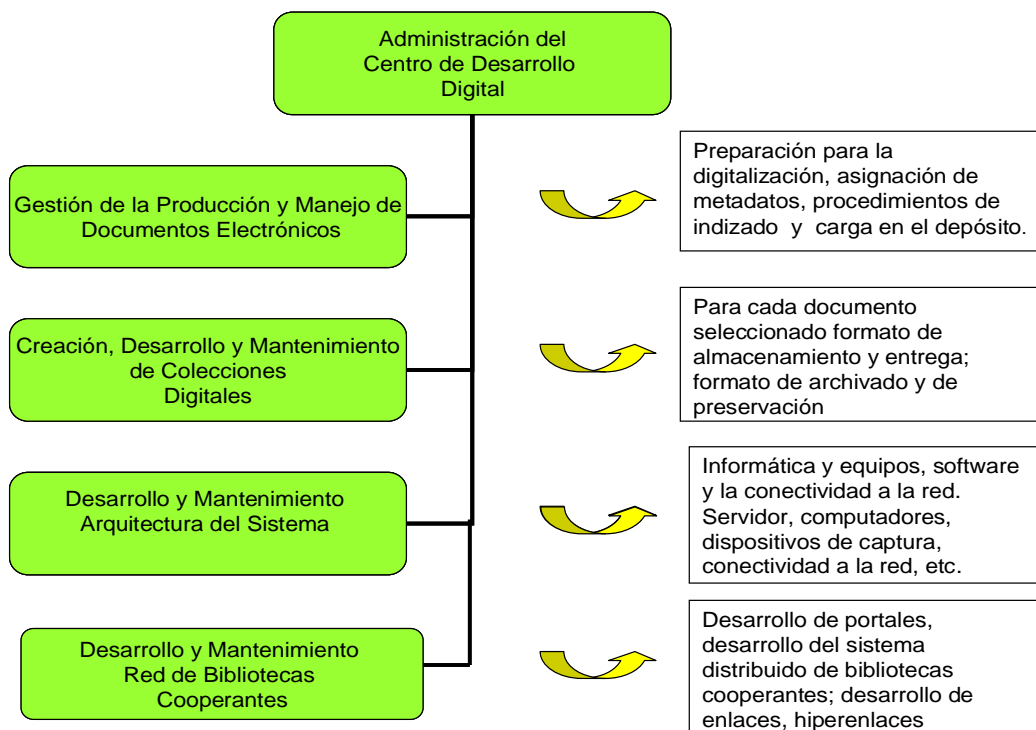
Administración del Centro de Desarrollo Digital

Gestión de la Producción y Manejo de Documentos Electrónicos

Preparación para la digitalización, asignación de metadatos, procedimientos de indizado y carga en el depósito.

Creación, Desarrollo y Mantenimiento de Colecciones Digitales

Para cada documento seleccionado formato de almacenamiento y entrega; formato de archivado y de preservación

Desarrollo y Mantenimiento Arquitectura del Sistema

Informática y equipos, software y la conectividad a la red. Servidor, computadores, dispositivos de captura, conectividad a la red, etc.

Desarrollo y Mantenimiento Red de Bibliotecas Cooperantes

Desarrollo de portales, desarrollo del sistema distribuido de bibliotecas cooperantes; desarrollo de enlaces, hiperenlaces